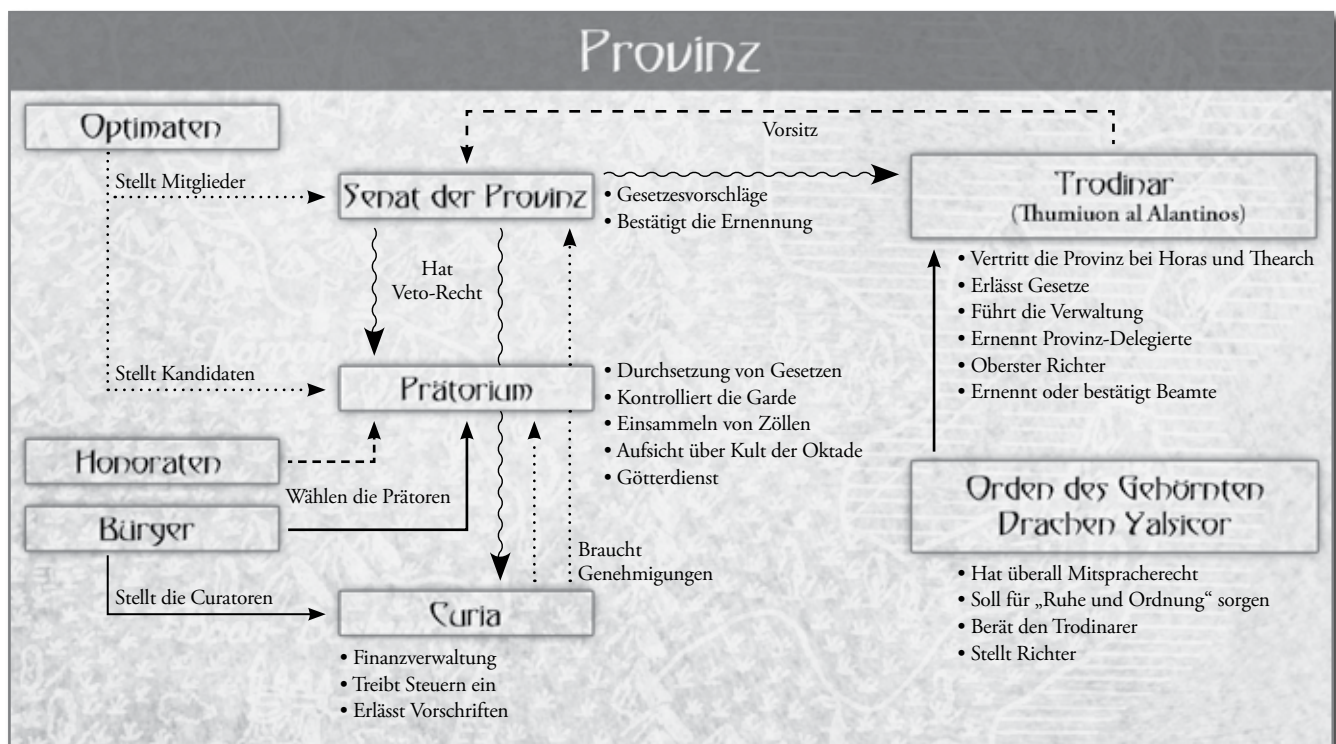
Provinz

Optimaten

Vorsitz

Stellt Mitglieder

Senat der Provinz

• Gesetzesvorschläge
• Bestätigt die Ernennung

Trodinar
(Thumiuon al Alantinos)

Hat Veto-Recht

• Vertritt die Provinz bei Horas und Thearch
• Erlässt Gesetze
• Führt die Verwaltung
• Ernennt Provinz-Delegierte
• Oberster Richter
• Ernennt oder bestätigt Beamte

Stellt Kandidaten

Prätorium

• Durchsetzung von Gesetzen
• Kontrolliert die Garde
• Einsammeln von Zöllen
• Aufsicht über Kult der Oktade
• Götterdienst

Honoraten

Wählen die Prätoren

Bürger

Orden des Gehörnten Drachen Yalsicor

Braucht Genehmigungen

Stellt die Curatoren

Curia

• Finanzverwaltung
• Treibt Steuern ein
• Erlässt Vorschriften

• Hat überall Mitspracherecht
• Soll für „Ruhe und Ordnung“ sorgen
• Berät den Trodinarer
• Stellt Richter